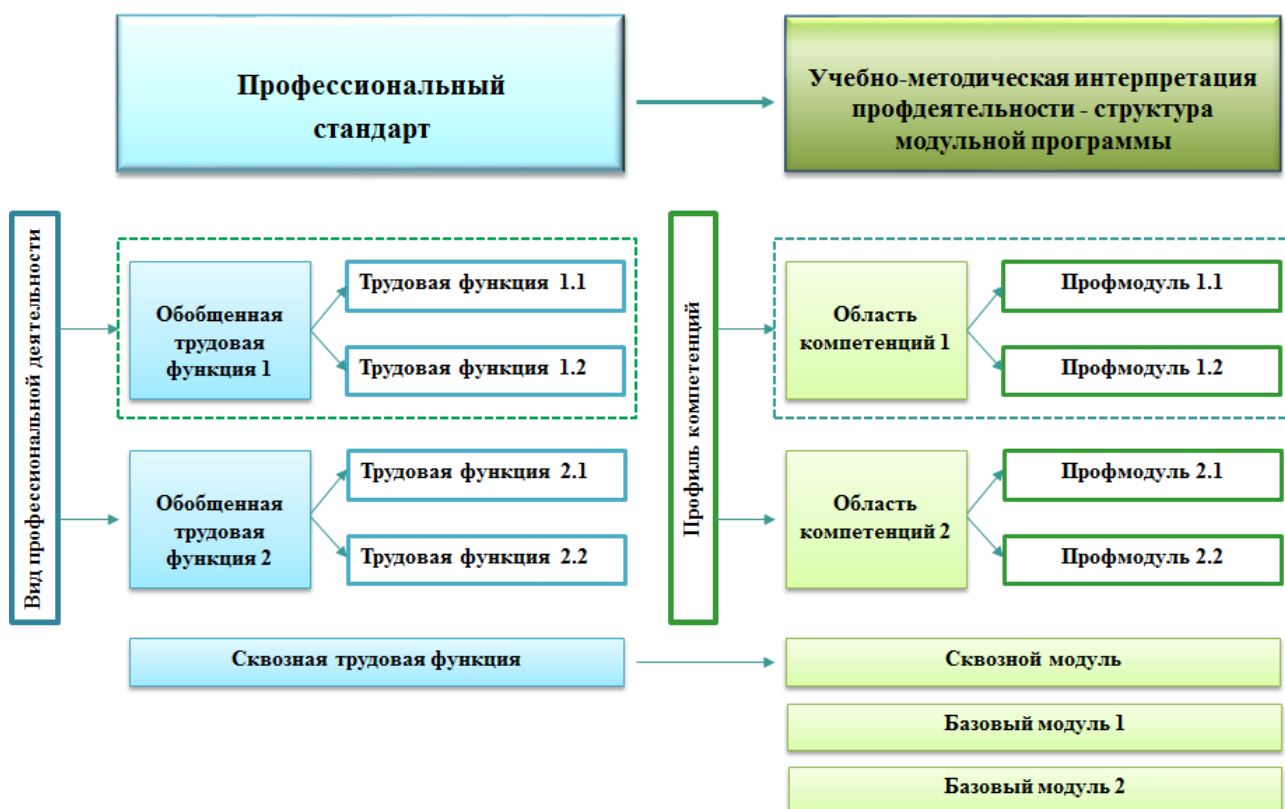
Профессиональный стандарт

Учебно-методическая интерпретация профдеятельности - структура модульной программы

Вид профессиональной деятельности

Обобщенная трудовая функция 1

Трудовая функция 1.1

Трудовая функция 1.2

Обобщенная трудовая функция 2

Трудовая функция 2.1

Трудовая функция 2.2

Профиль компетенций

Область компетенций 1

Профмодуль 1.1

Профмодуль 1.2

Область компетенций 2

Профмодуль 2.1

Профмодуль 2.2

Сквозная трудовая функция

Сквозной модуль

Базовый модуль 1

Базовый модуль 2